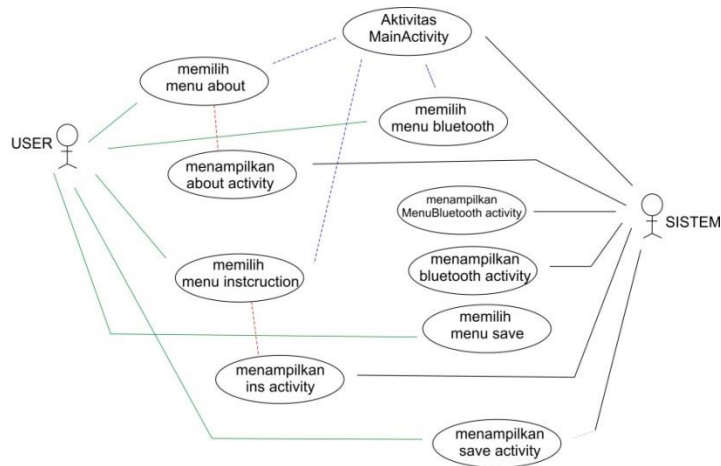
Aktivitas MainActivity

memilih menu about

memilih menu bluetooth

USER

menampilkan about activity

menampilkan MenuBluetooth activity

SISTEM

menampilkan bluetooth activity

memilih menu instcruction

memilih menu save

menampilkan ins activity

menampilkan save activity